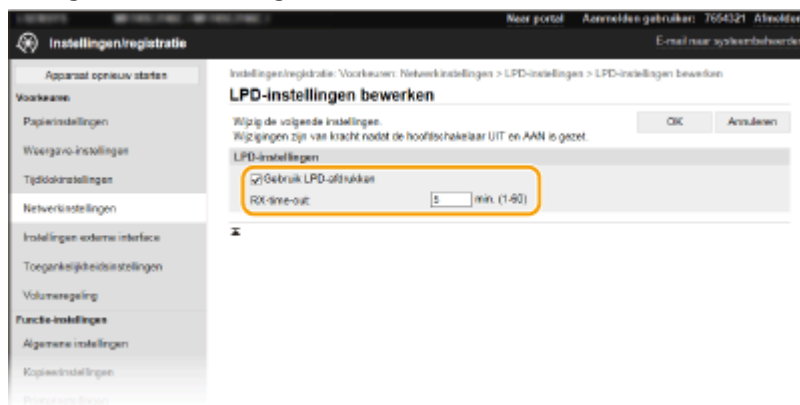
Naar portal Aanmelden gebruiker: 7654321 Afmelden

Instellingen/registratie

E-mail naar systeembeheerder

Apparaat opnieuw starten

Voorkeuren

Papierinstellingen

Weergave-instellingen

Tijdklokinstellingen

Netwerkinstellingen

Instellingen externe interface

Toegankelijkheidsinstellingen

Volumeregeling

Functie-instellingen

Algemene instellingen

Kopieerinstellingen

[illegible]

Instellingen/registratie: Voorkeuren: Netwerkinstellingen > LPD-instellingen > LPD-instellingen bewerken

LPD-instellingen bewerken

Wijzig de volgende instellingen.
Wijzigingen zijn van kracht nadat de hoofdschakelaar UIT en AAN is gezet.

OK

Annuleren

LPD-instellingen

Gebruik LPD-afdrukken

RX-time-out: 5 min. (1-60)